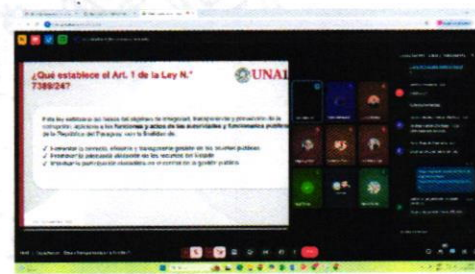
¿Qué establece el Art. 1 de la Ley N.° 7389/24?

UNA

Esta ley establece las bases del régimen de integridad, transparencia y prevención de la corrupción, aplicable a las funciones y actos de las autoridades y funcionarios públicos de la República del Paraguay, con la finalidad de:

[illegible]
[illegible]
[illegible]